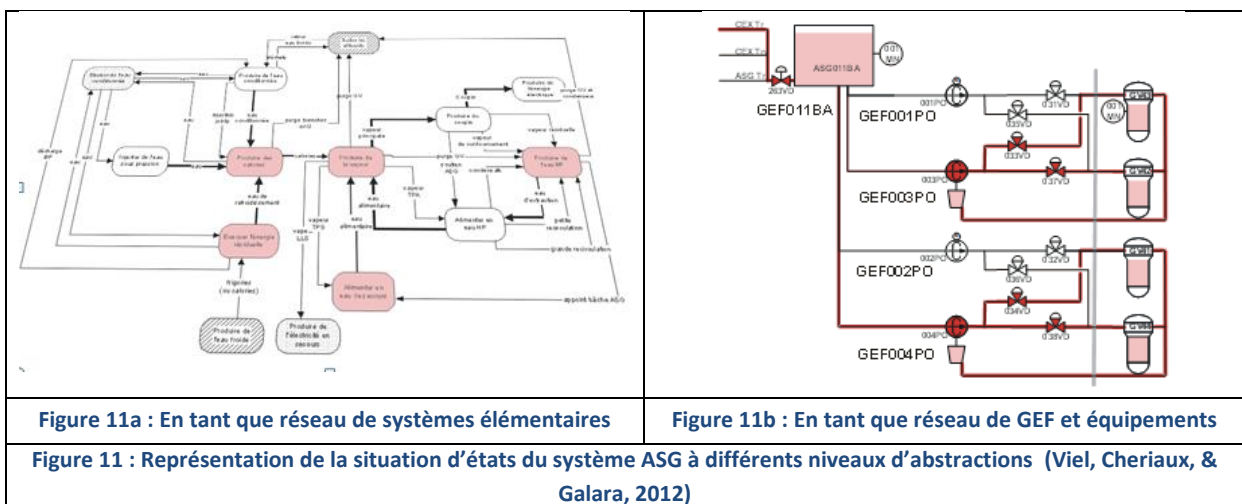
| Stocker de l'eau conditionnée | Produire de l'eau conditionnée | Traiter les effluents | Injecter de l'eau | Produire des calories | Produire de la vapeur | Produire du couple | Produire de l'énergie électrique | Produire de l'eau HP | Évacuer l'énergie résiduelle | Alimenter en eau HP | Alimenter en eau de secours | Produire de l'eau froide | Produire de l'électricité en secours |
|---|---|---|---|---|---|---|---|---|---|---|---|---|---|

CEX Tr
CEX Tr
ASG Tr
ASG011BA
263VD
GEF011BA
001PO
GEF001PO
031VD
035VD
033VD
003PO
037VD
GEF003PO
GEF002PO
002PO
032VD
036VD
034VD
004PO
038VD
GEF004PO

| Figure 11a : En tant que réseau de systèmes élémentaires | Figure 11b : En tant que réseau de GEF et équipements |
|---|---|

Figure 11 : Représentation de la situation d'états du système ASG à différents niveaux d'abstractions (Viel, Cheriaux, & Galara, 2012)